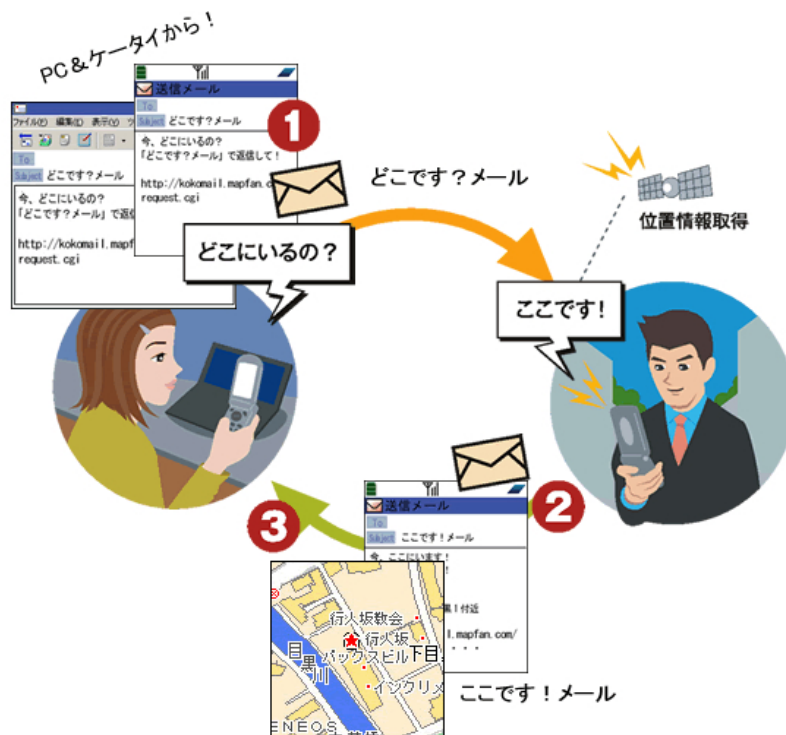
PC＆ケータイから！

ファイル(F) 編集(E) 表示(V)

To

Subject どこです？メール

今、どこにいるの？
「どこです？メール」で返信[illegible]

http://kokomail.mapf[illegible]
request.cgi

送信メール

To

Subject どこです？メール

今、どこにいるの？
「どこです？メール」で返信して！

http://kokomail.mapfan.c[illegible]
request.cgi

1

どこにいるの？

どこです？メール

位置情報取得

ここです！

2

送信メール

To

Subject ここです！メール

今、ここにいます！

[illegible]黒１付近

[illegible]l.mapfan.com/

・・・

3

行人坂教会

行人坂

目黒川

バックスビル

下目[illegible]

インクリメ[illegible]

ENEOS

ここです！メール